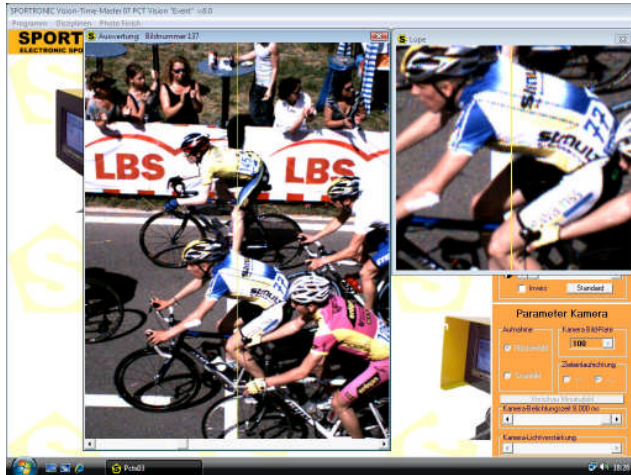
SPORTRONIC Vision-Time-Master 07 PCT Vision "Event" v8.0

Programm Disziplinen Photo Finish

SPORT

ELECTRONIC SP

S Auswertung Bildnummer 137

S Lupe

LBS

LBS

Invers

Standard

Parameter Kamera

Aufnahme

Kamera Bild-Rate

100

Zielrichtung

Vorschau Messtabelle

Kamera-Belichtungszeit 0.000 ms

Kamera-Lichtverstärkung

Pcts03

18:29